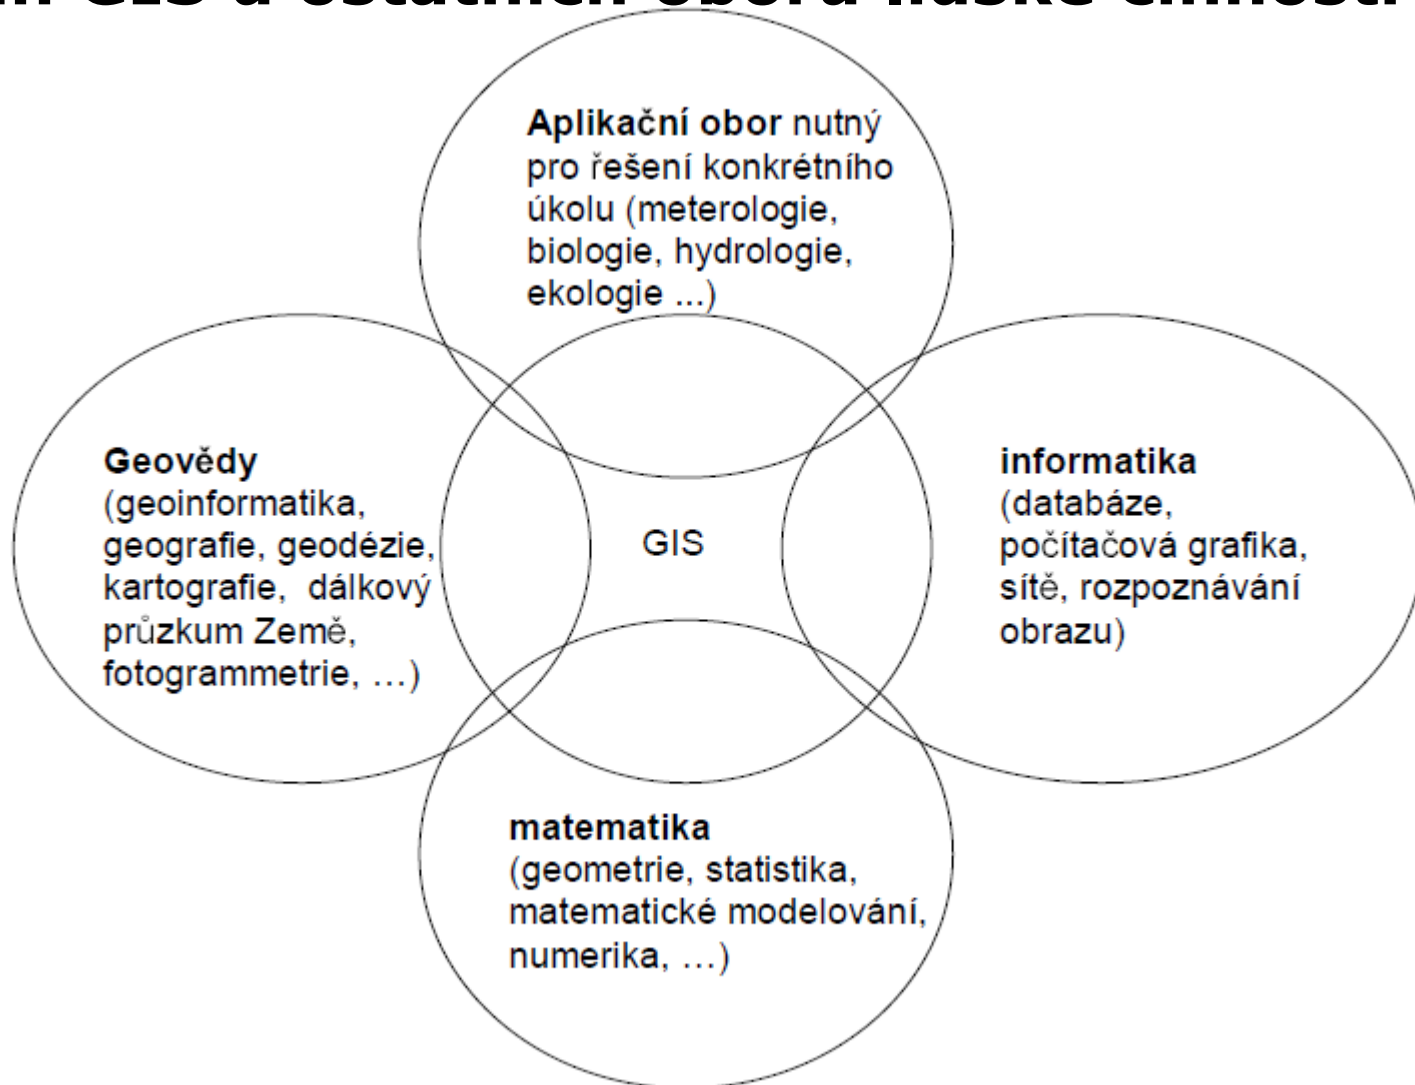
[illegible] GIS a ostatních oborů lidské činnosti

Aplikační obor nutný pro řešení konkrétního úkolu (meterologie, biologie, hydrologie, ekologie ...)

Geovědy (geoinformatika, geografie, geodézie, kartografie, dálkový průzkum Země, fotogrammetrie, …)

GIS

informatika (databáze, počítačová grafika, sítě, rozpoznávání obrazu)

matematika (geometrie, statistika, matematické modelování, numerika, …)